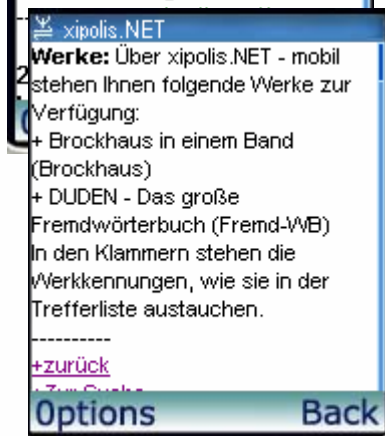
xipolis.NET
Werke: Über xipolis.NET - mobil stehen Ihnen folgende Werke zur Verfügung:
+ Brockhaus in einem Band (Brockhaus)
+ DUDEN - Das große Fremdwörterbuch (Fremd-WB)
In den Klammern stehen die Werkkennungen, wie sie in der Trefferliste austauchen.
----------
+zurück
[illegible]
Options Back